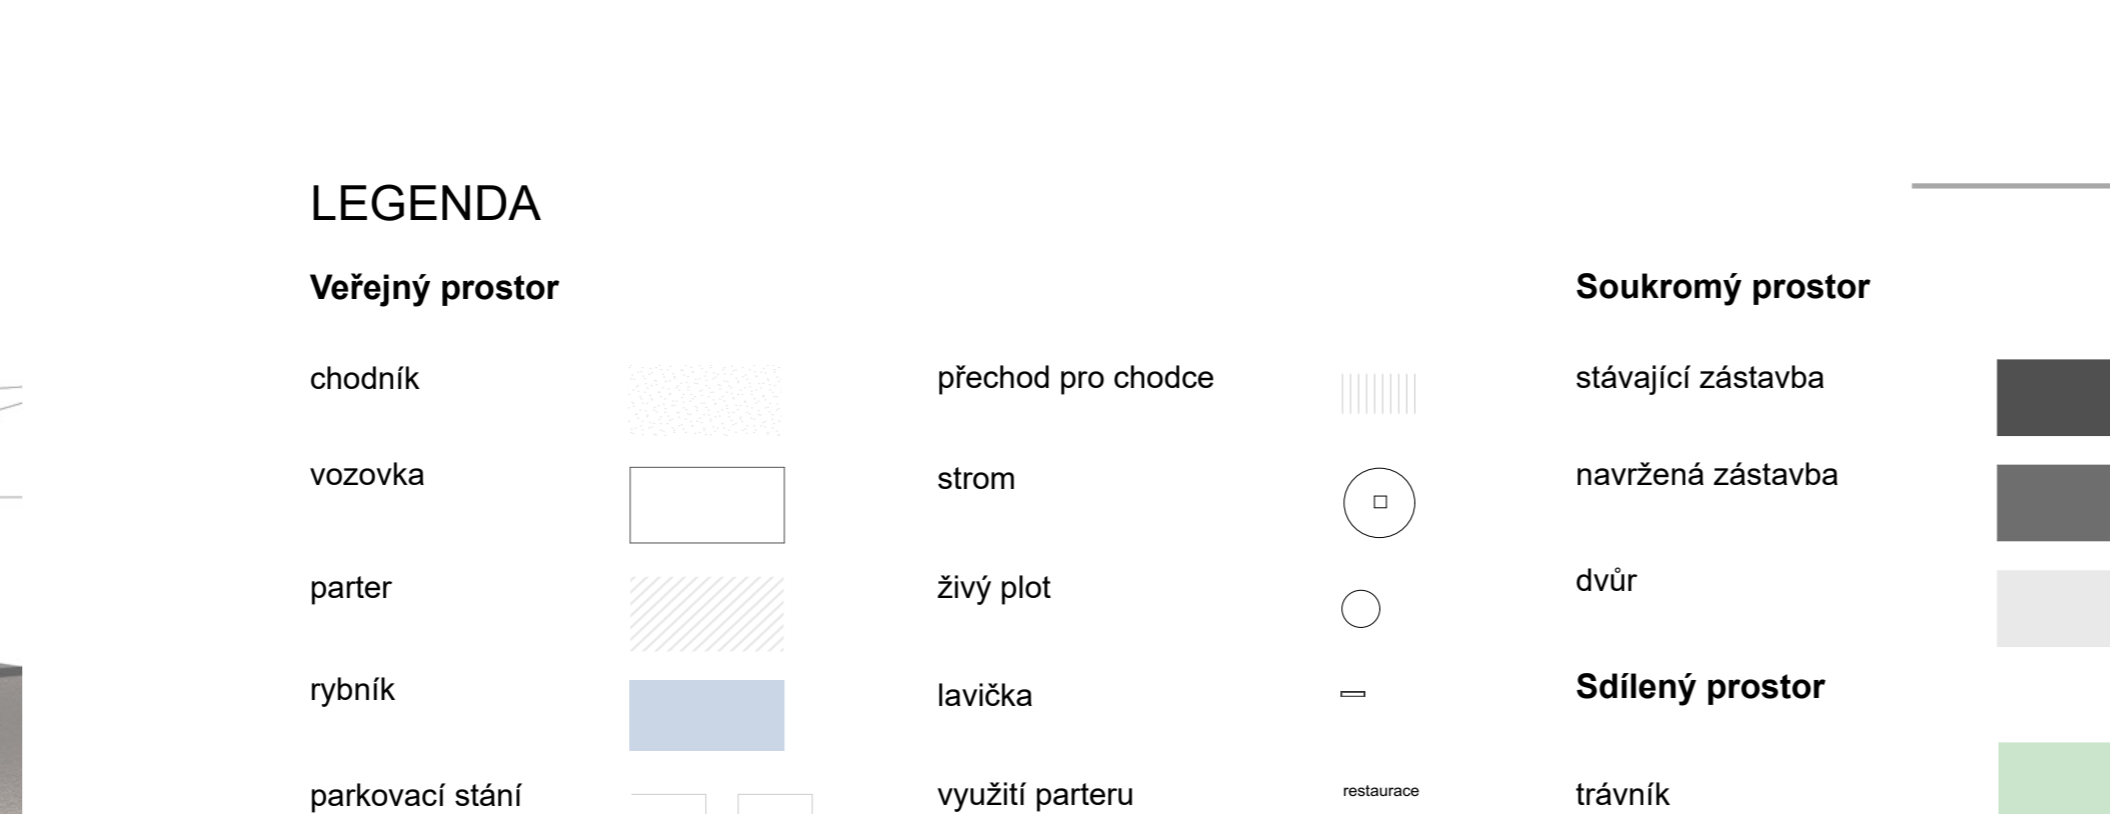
LEGENDA

Veřejný prostor

chodník

vozovka

parter

rybník

parkovací stání

přechod pro chodce

strom

živý plot

lavička

využití parteru

restaurace

Soukromý prostor

stávající zástavba

navržená zástavba

dvůr

Sdílený prostor

trávník